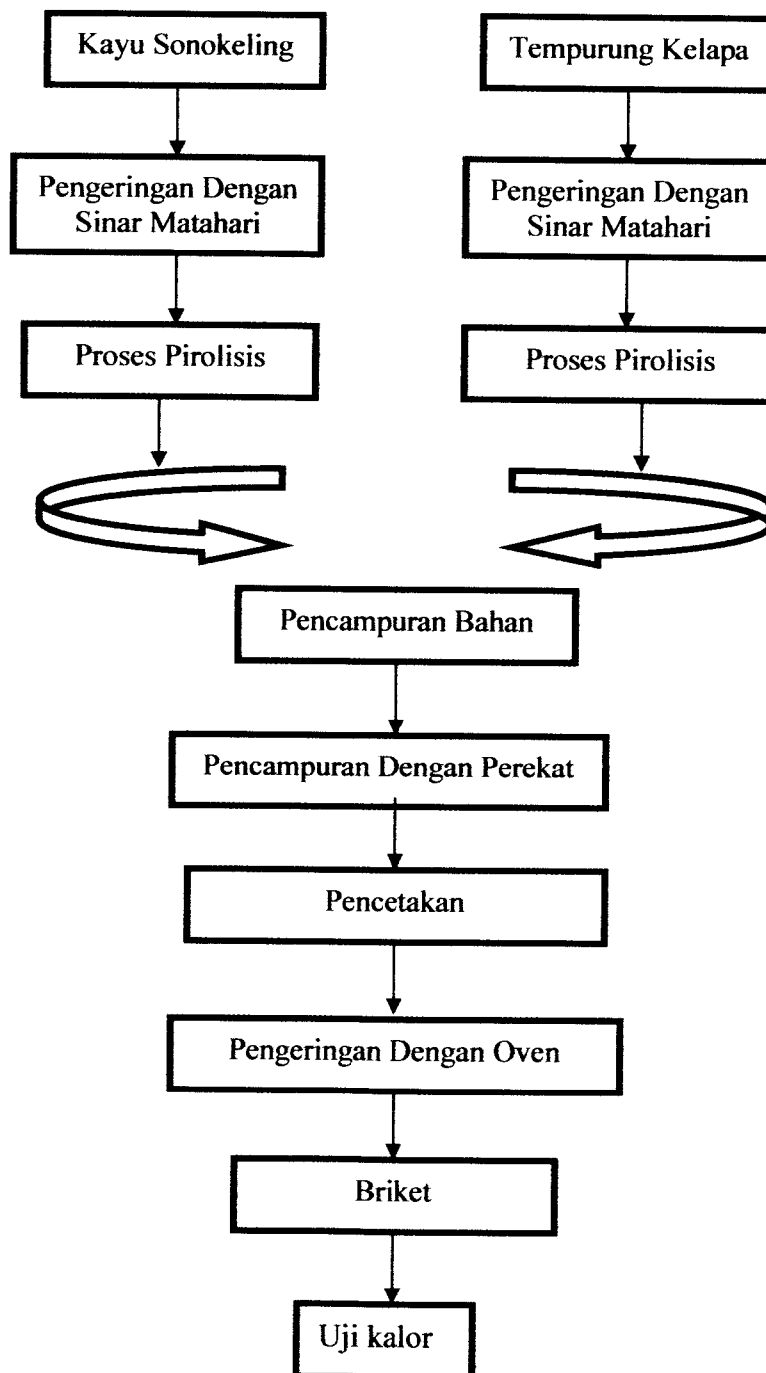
Kayu Sonokeling

Pengeringan Dengan Sinar Matahari

Proses Pirolisis

Tempurung Kelapa

Pengeringan Dengan Sinar Matahari

Proses Pirolisis

Pencampuran Bahan

Pencampuran Dengan Perekat

Pencetakan

Pengeringan Dengan Oven

Briket

Uji kalor